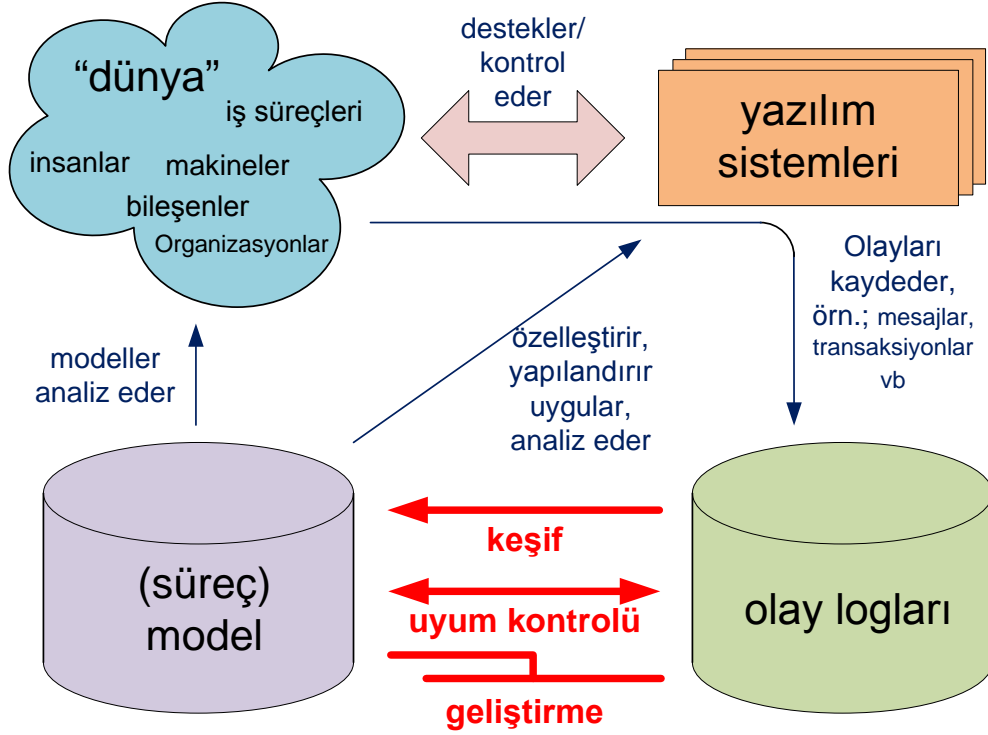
"dünya"
iş süreçleri
insanlar
makineler
bileşenler
Organizasyonlar

destekler/
kontrol
eder

yazılım
sistemleri

Olayları
kaydeder,
örn.; mesajlar,
transaksiyonlar
vb

modeller
analiz eder

özelleştirir,
yapılandırır
uygular,
analiz eder

(süreç)
model

keşif

uyum kontrolü

geliştirme

olay logları